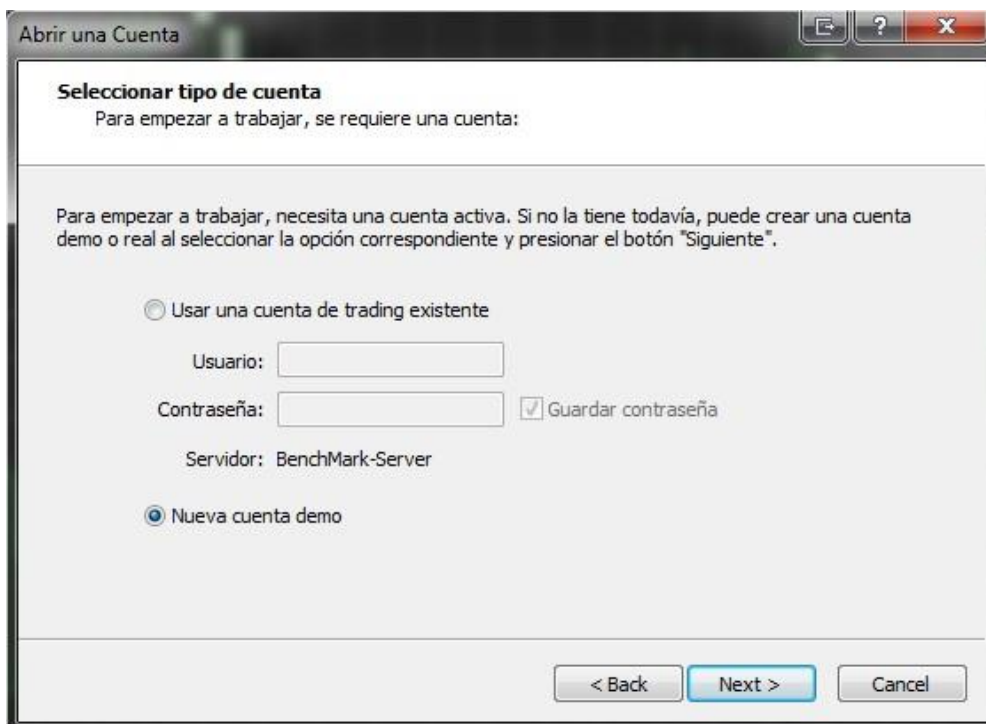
Abrir una Cuenta

?

X

**Seleccionar tipo de cuenta**
Para empezar a trabajar, se requiere una cuenta:

Para empezar a trabajar, necesita una cuenta activa. Si no la tiene todavía, puede crear una cuenta demo o real al seleccionar la opción correspondiente y presionar el botón "Siguiente".

Usar una cuenta de trading existente

Usuario:

Contraseña:

Guardar contraseña

Servidor: BenchMark-Server

Nueva cuenta demo

< Back

Next >

Cancel